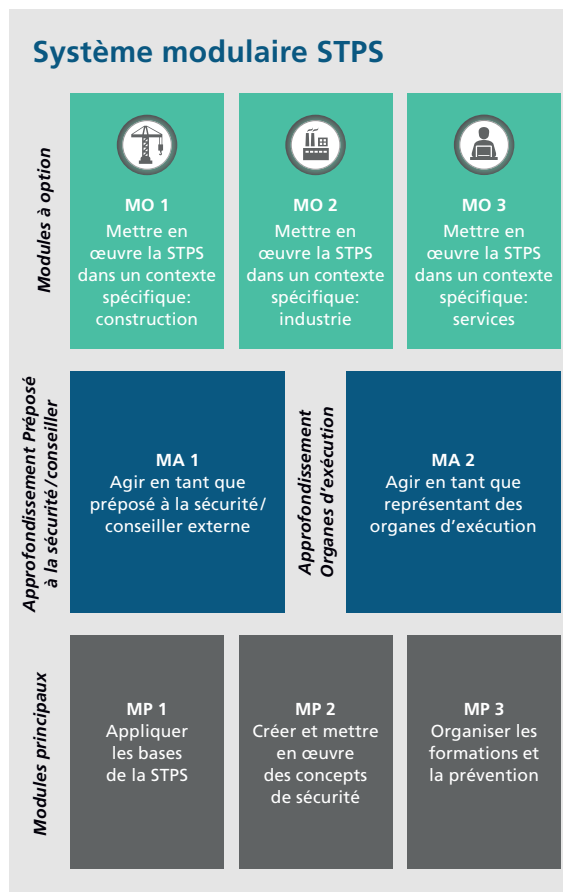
Système modulaire STPS

Modules à option

MO 1
Mettre en œuvre la STPS dans un contexte spécifique: construction

MO 2
Mettre en œuvre la STPS dans un contexte spécifique: industrie

MO 3
Mettre en œuvre la STPS dans un contexte spécifique: services

Approfondissement Préposé à la sécurité/conseiller

MA 1
Agir en tant que préposé à la sécurité/ conseiller externe

Approfondissement Organes d'exécution

MA 2
Agir en tant que représentant des organes d'exécution

Modules principaux

MP 1
Appliquer les bases de la STPS

MP 2
Créer et mettre en œuvre des concepts de sécurité

MP 3
Organiser les formations et la prévention